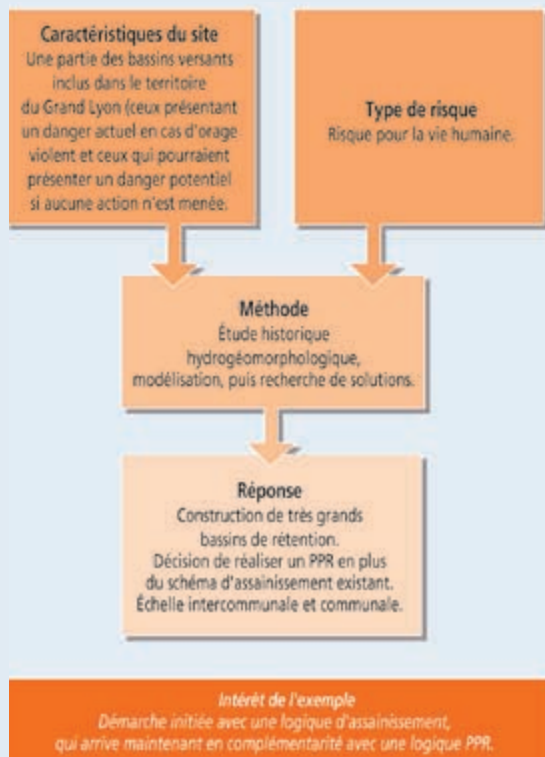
Caractéristiques du site
Une partie des bassins versants inclus dans le territoire du Grand Lyon (ceux présentant un danger actuel en cas d'orage violent et ceux qui pourraient présenter un danger potentiel si aucune action n'est menée.

Type de risque
Risque pour la vie humaine.

Méthode
Étude historique hydrogéomorphologique, modélisation, puis recherche de solutions.

Réponse
Construction de très grands bassins de rétention.
Décision de réaliser un PPR en plus du schéma d'assainissement existant.
Échelle intercommunale et communale.

Intérêt de l'exemple
Démarche initiée avec une logique d'assainissement, qui arrive maintenant en complémentarité avec une logique PPR.